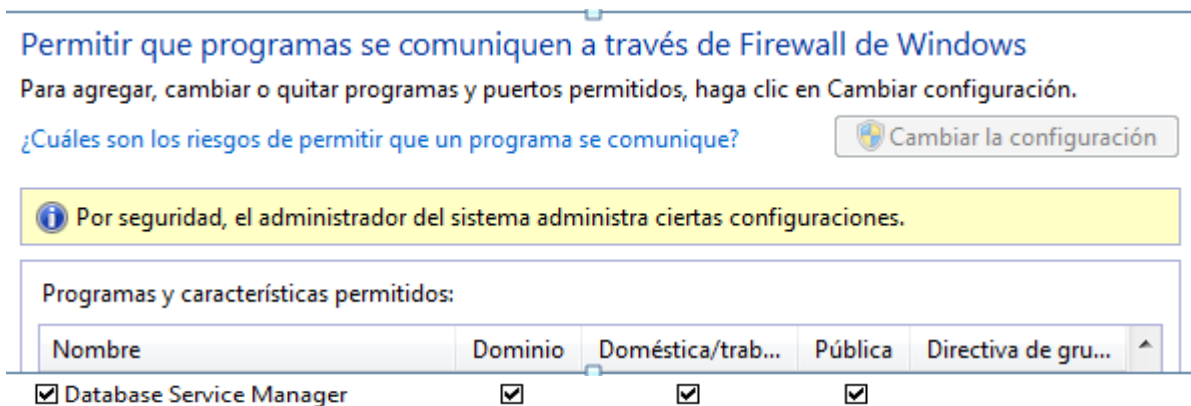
Permitir que programas se comuniquen a través de Firewall de Windows

Para agregar, cambiar o quitar programas y puertos permitidos, haga clic en Cambiar configuración.

¿Cuáles son los riesgos de permitir que un programa se comunique?

Cambiar la configuración

Por seguridad, el administrador del sistema administra ciertas configuraciones.

Programas y características permitidos:

| Nombre | Dominio | Doméstica/trab... | Pública | Directiva de gru... |
|---|---|---|---|---|
| ☑ Database Service Manager | ☑ | ☑ | ☑ | |